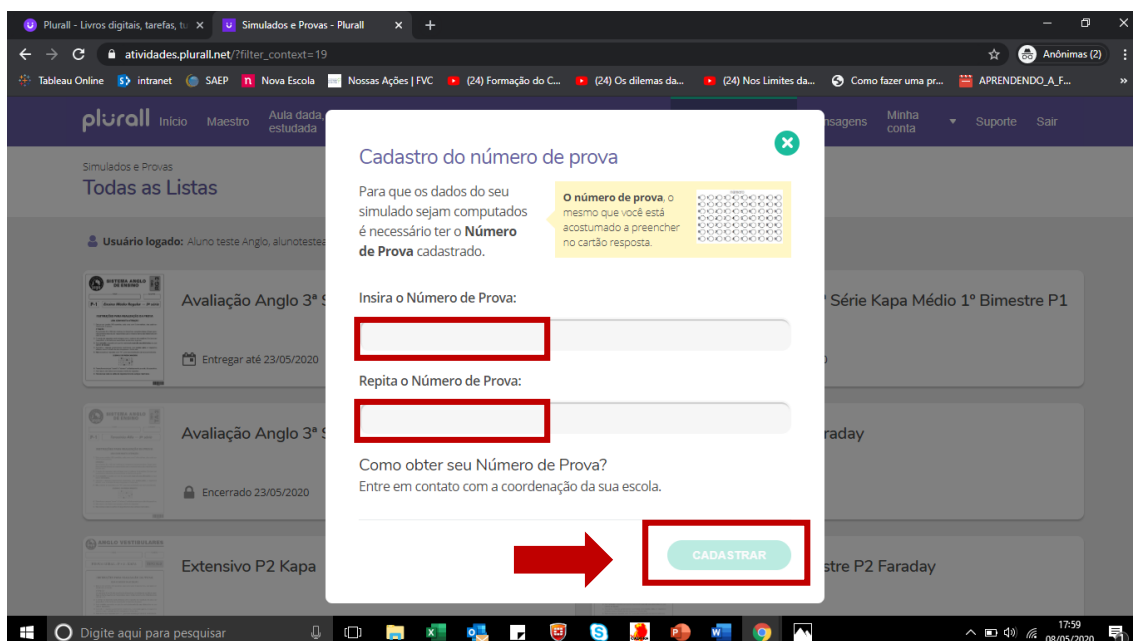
Plurall - Livros digitais, tarefas, tu ×
Simulados e Provas - Plurall ×
+

atividades.plurall.net/?filter_context=19

Anônimas (2)

Tableau Online intranet SAEP Nova Escola Nossas Ações | FVC (24) Formação do C... (24) Os dilemas da... (24) Nos Limites da... Como fazer uma pr... APRENDENDO_A_F...

plurall Início Maestro Aula dada, estudada ensagens Minha conta Suporte Sair

Simulados e Provas
Todas as Listas

Usuário logado: Aluno teste Anglo, alunotestea

Avaliação Anglo 3ª S
Entregar até 23/05/2020

ª Série Kapa Médio 1º Bimestre P1

Avaliação Anglo 3ª S
Encerrado 23/05/2020

araday

Extensivo P2 Kapa

stre P2 Faraday

Cadastro do número de prova

Para que os dados do seu simulado sejam computados é necessário ter o **Número de Prova** cadastrado.

**O número de prova**, o mesmo que você está acostumado a preencher no cartão resposta.

Insira o Número de Prova:

Repita o Número de Prova:

Como obter seu Número de Prova?
Entre em contato com a coordenação da sua escola.

CADASTRAR

Digite aqui para pesquisar

17:59
08/05/2020